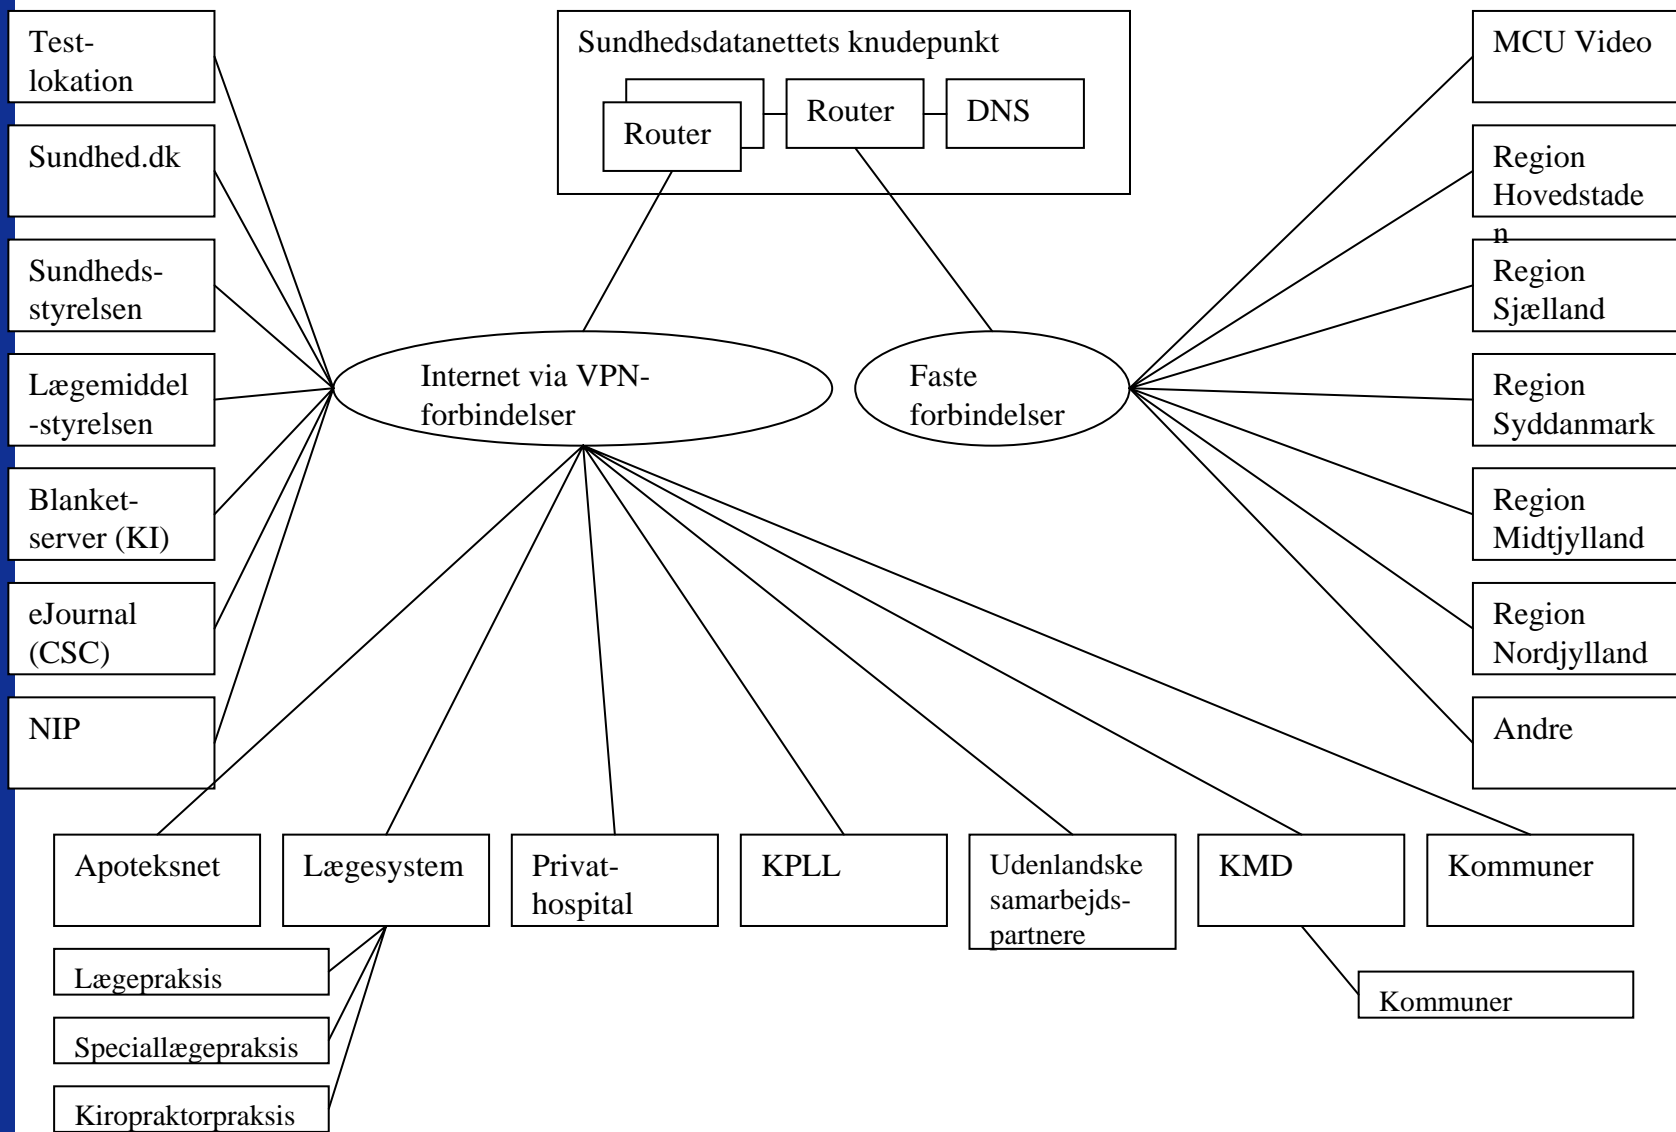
Test-lokation

Sundhed.dk

Sundheds-styrelsen

Lægemiddel-styrelsen

Blanket-server (KI)

eJournal (CSC)

NIP

Sundhedsdatanettets knudepunkt

Router

Router

DNS

Internet via VPN-forbindelser

Faste forbindelser

MCU Video

Region Hovedstaden

Region Sjælland

Region Syddanmark

Region Midtjylland

Region Nordjylland

Andre

Apoteksnet

Lægesystem

Privat-hospital

KPLL

Udenlandske samarbejds-partnere

KMD

Kommuner

Lægepraksis

Speciallægepraksis

Kiropraktorpraksis

Kommuner